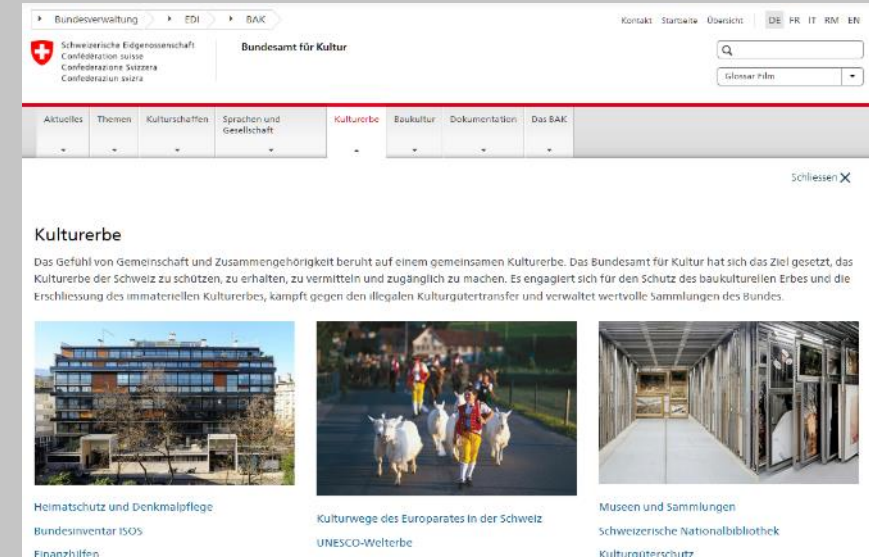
Bundesverwaltung EDI BAK

Kontakt Startseite Übersicht DE FR IT RM EN

Schweizerische Eidgenossenschaft
Confédération suisse
Confederazione Svizzera
Confederaziun svizra

Bundesamt für Kultur

Glossar Film

Aktuelles Themen Kulturschaffen Sprachen und Gesellschaft Kulturerbe Baukultur Dokumentation Das BAK

Schliessen

Kulturerbe

Das Gefühl von Gemeinschaft und Zusammengehörigkeit beruht auf einem gemeinsamen Kulturerbe. Das Bundesamt für Kultur hat sich das Ziel gesetzt, das Kulturerbe der Schweiz zu schützen, zu erhalten, zu vermitteln und zugänglich zu machen. Es engagiert sich für den Schutz des baukulturellen Erbes und die Erschliessung des immateriellen Kulturerbes, kampft gegen den illegalen Kulturgütertransfer und verwaltet wertvolle Sammlungen des Bundes.

Heimatschutz und Denkmalpflege
Bundesinventar ISOS
Finanzhilfen

Kulturwege des Europarates in der Schweiz
UNESCO-Welterbe

Museen und Sammlungen
Schweizerische Nationalbibliothek
Kulturgüterschutz